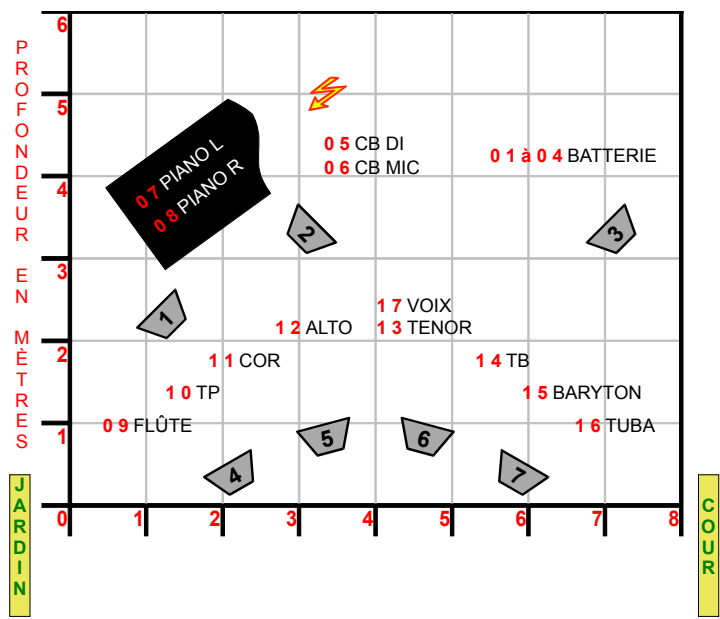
PROFONDEUR EN MÈTRES

6
5
4
3
2
1
0

0 5 CB DI
0 6 CB MIC
0 1 à 0 4 BATTERIE
0 7 PIANO L
0 8 PIANO R
2
3
1
1 7 VOIX
1 2 ALTO
1 3 TENOR
1 1 COR
1 4 TB
1 0 TP
1 5 BARYTON
0 9 FLÛTE
1 6 TUBA
5
6
4
7

1 2 3 4 5 6 7 8

JARDIN

COUR